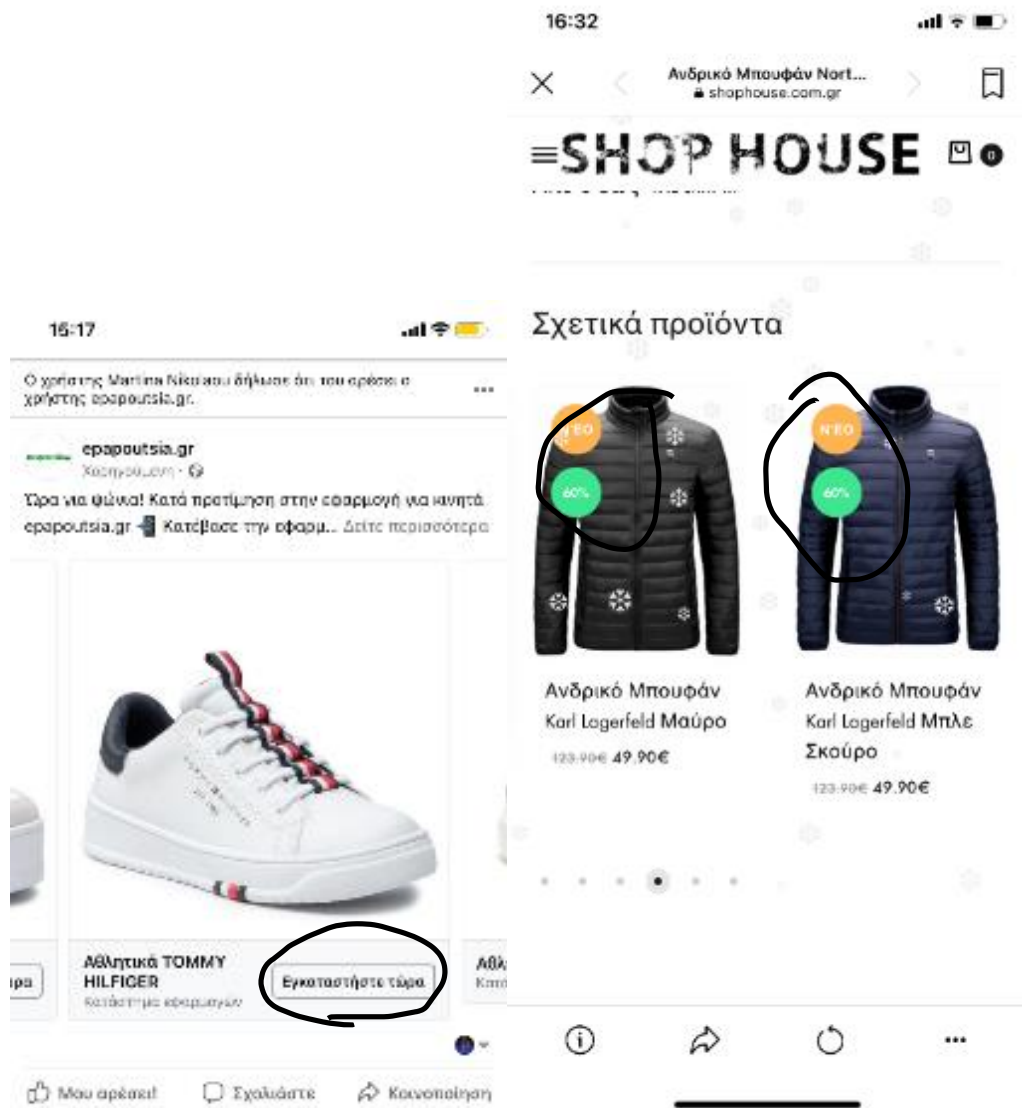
15:17

Ο χρήστης Martina Nikolaou δήλωσε ότι του αρέσει ο χρήστης epapoutsia.gr.

epapoutsia.gr
Χορηγούμενη

Ώρα για ψώνια! Κατά προτίμηση στην εφαρμογή για κινητά epapoutsia.gr Κατέβασε την εφαρμ... Δείτε περισσότερα

ιρα

Αθλητικά TOMMY HILFIGER
Κατάστημα εφαρμογών

Εγκαταστήστε τώρα

Αθλ
Κατ

Μου αρέσει!
Σχολιάστε
Κοινοποίηση

16:32

Ανδρικό Μπουφάν Nort...
shophouse.com.gr

SHOP HOUSE
0

Σχετικά προϊόντα

ΝΕΟ
60%

ΝΕΟ
60%

Ανδρικό Μπουφάν Karl Lagerfeld Μαύρο
123.90€ 49.90€

Ανδρικό Μπουφάν Karl Lagerfeld Μπλε Σκούρο
123.90€ 49.90€